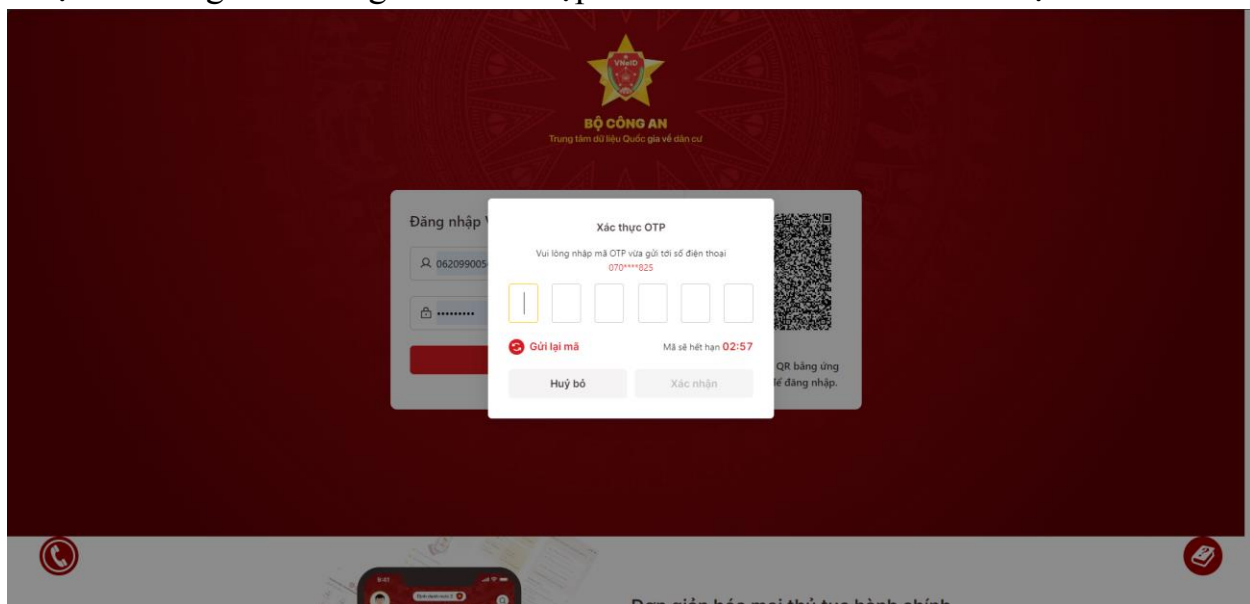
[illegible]

VNeID

BỘ CÔNG AN
Trung tâm dữ liệu Quốc gia về dân cư

Đăng nhập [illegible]

062099005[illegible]

•••••••••

Xác thực OTP

Vui lòng nhập mã OTP vừa gửi tới số điện thoại
070****825

Gửi lại mã

Mã sẽ hết hạn 02:57

Huỷ bỏ

Xác nhận

QR bằng ứng
để đăng nhập.

9:41

Đơn giản hóa mọi thủ tục hành chính